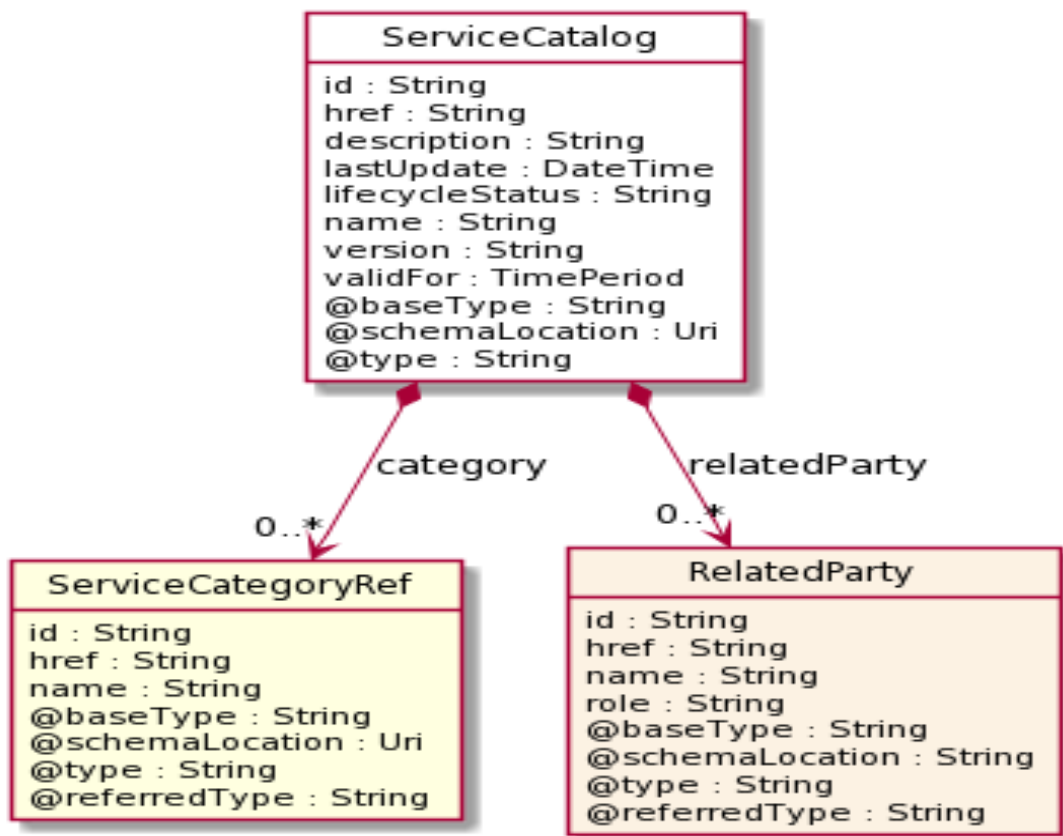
ServiceCatalog

id : String
href : String
description : String
lastUpdate : DateTime
lifecycleStatus : String
name : String
version : String
validFor : TimePeriod
@baseType : String
@schemaLocation : Uri
@type : String

category

0..*

relatedParty

0..*

ServiceCategoryRef

id : String
href : String
name : String
@baseType : String
@schemaLocation : Uri
@type : String
@referredType : String

RelatedParty

id : String
href : String
name : String
role : String
@baseType : String
@schemaLocation : String
@type : String
@referredType : String